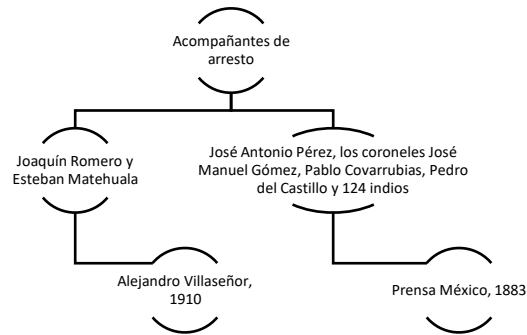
Acompañantes de arresto

Joaquín Romero y Esteban Matehuala

José Antonio Pérez, los coroneles José Manuel Gómez, Pablo Covarrubias, Pedro del Castillo y 124 indios

Alejandro Villaseñor, 1910

Prensa México, 1883